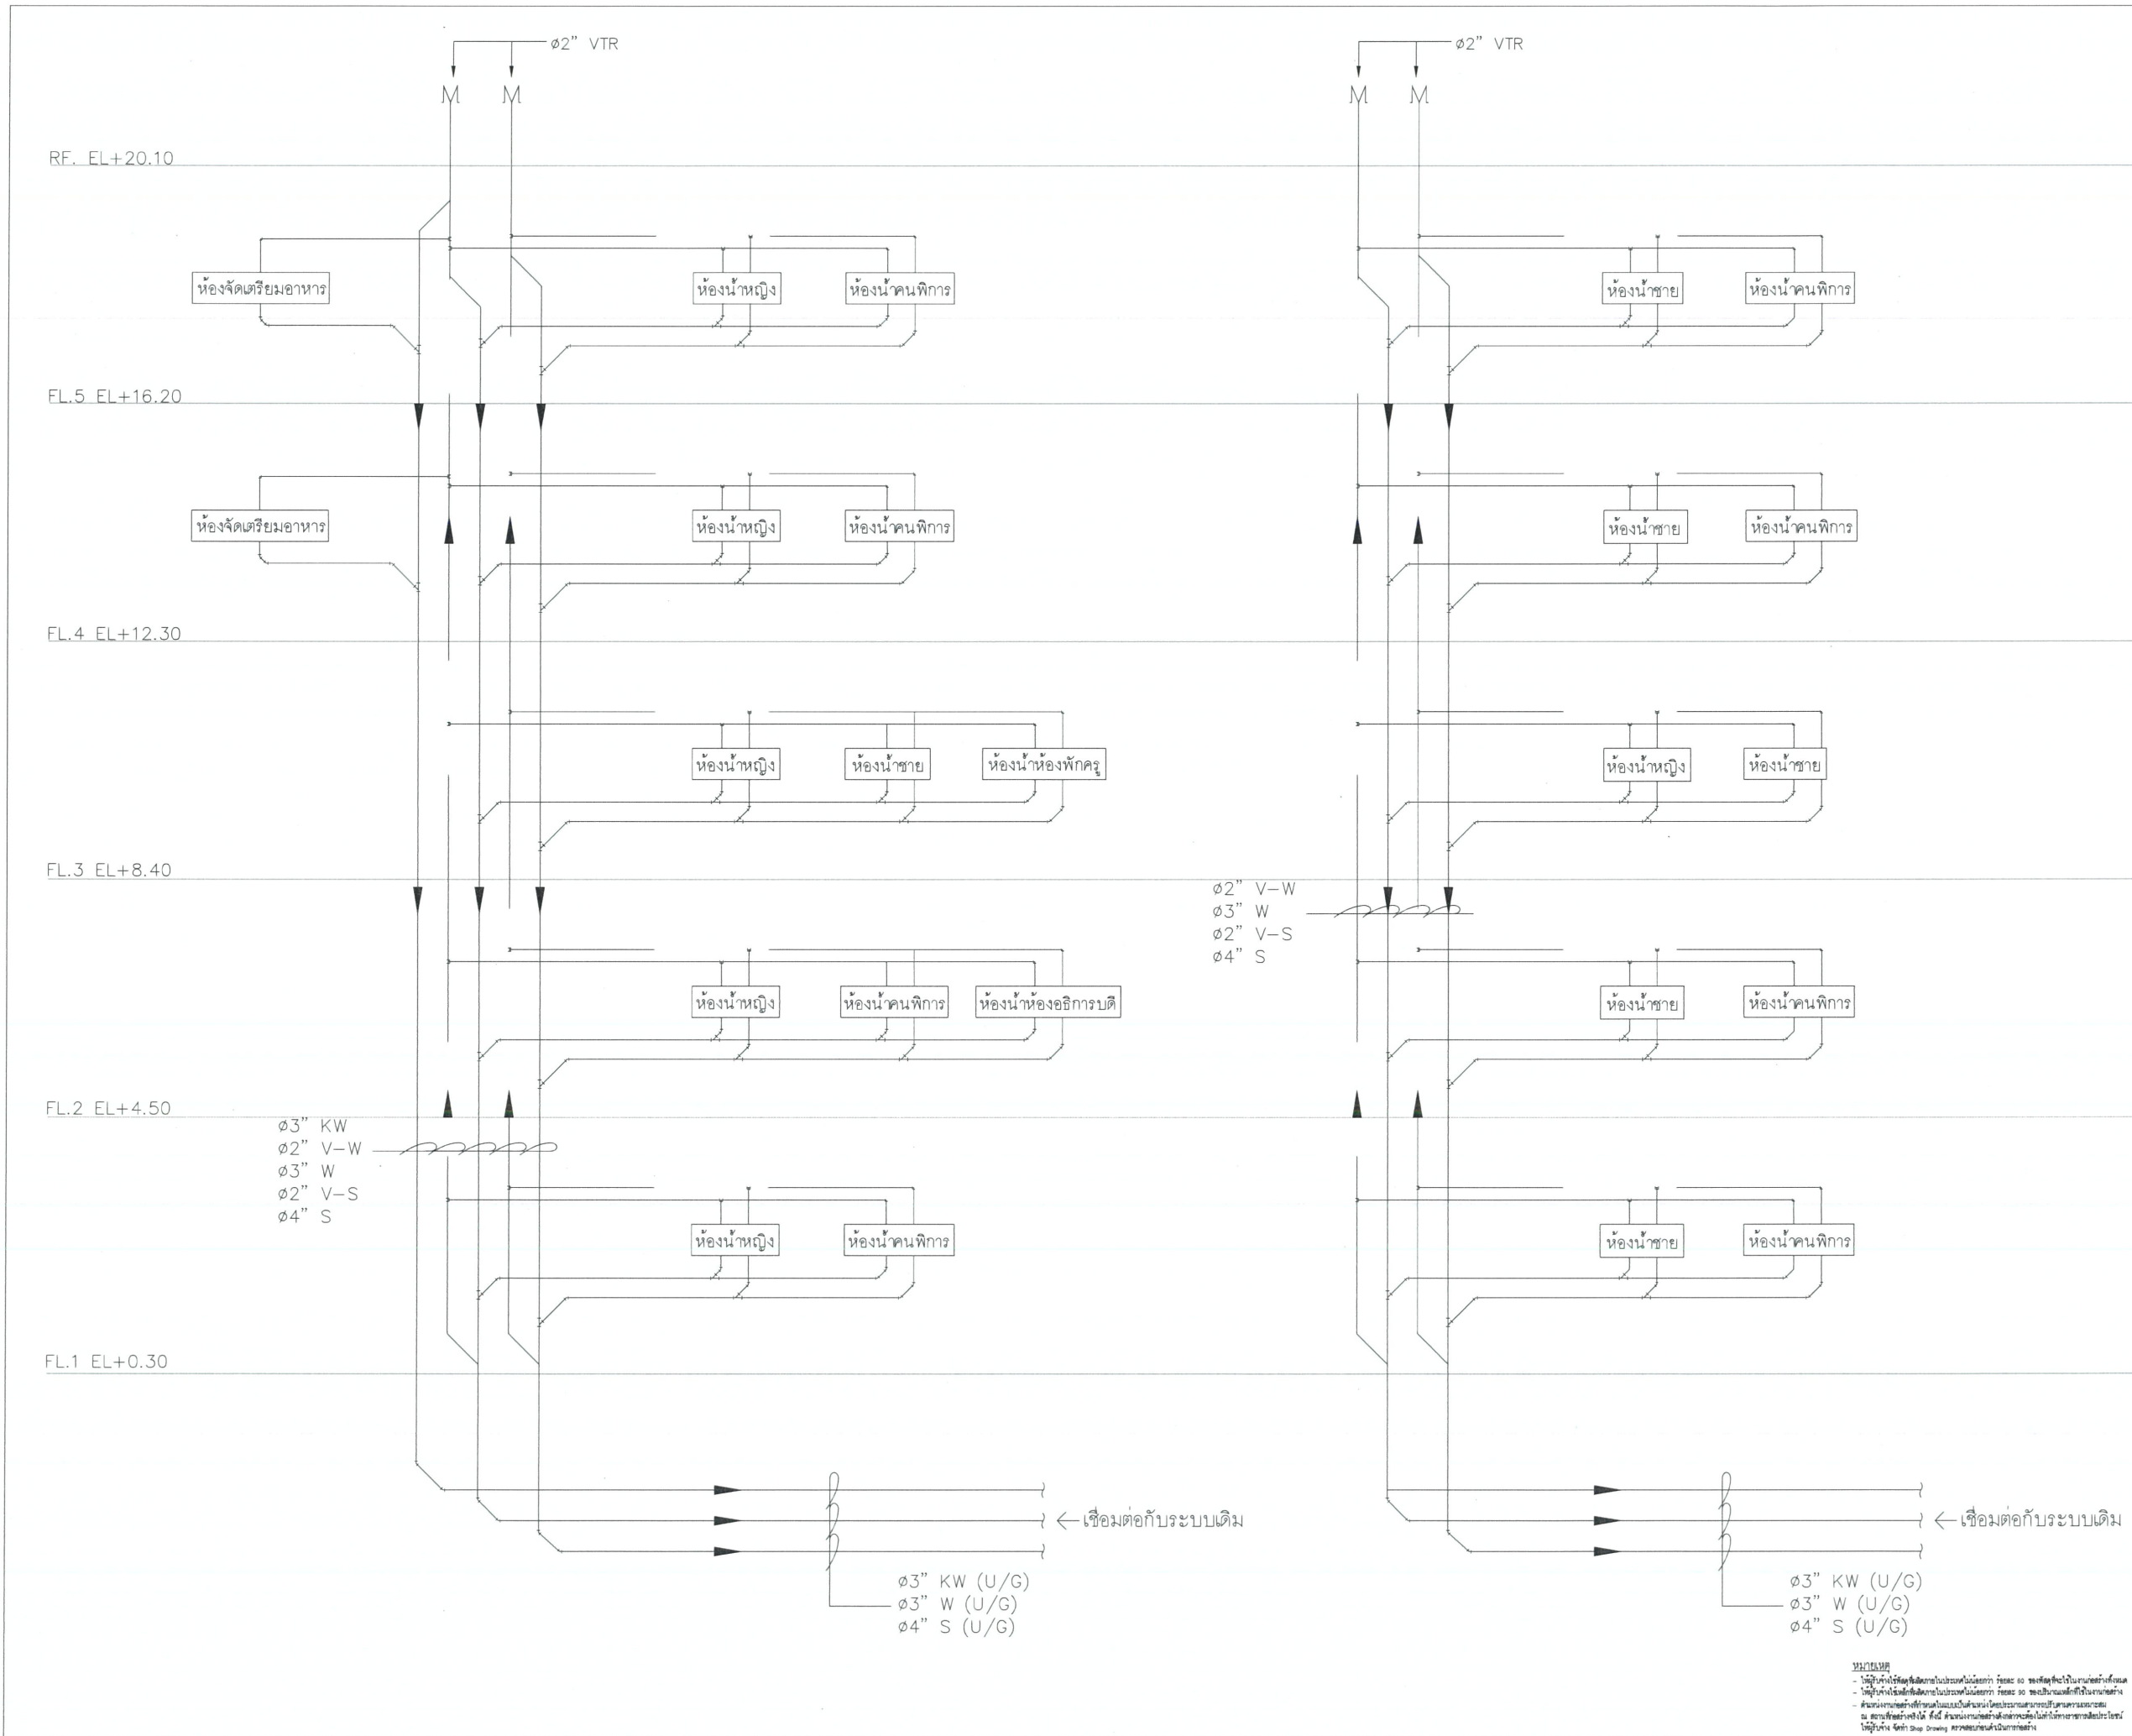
ø2" VTR
M M
ø2" VTR
M M
RF. EL+20.10
ห้องจัดเตรียมอาหาร
ห้องน้ำหญิง
ห้องน้ำคนพิการ
ห้องน้ำชาย
ห้องน้ำคนพิการ
FL.5 EL+16.20
ห้องจัดเตรียมอาหาร
ห้องน้ำหญิง
ห้องน้ำคนพิการ
ห้องน้ำชาย
ห้องน้ำคนพิการ
FL.4 EL+12.30
ห้องน้ำหญิง
ห้องน้ำชาย
ห้องน้ำห้องพักครู
ห้องน้ำหญิง
ห้องน้ำชาย
FL.3 EL+8.40
ø2" V-W
ø3" W
ø2" V-S
ø4" S
ห้องน้ำหญิง
ห้องน้ำคนพิการ
ห้องน้ำห้องอธิการบดี
ห้องน้ำชาย
ห้องน้ำคนพิการ
FL.2 EL+4.50
ø3" KW
ø2" V-W
ø3" W
ø2" V-S
ø4" S
ห้องน้ำหญิง
ห้องน้ำคนพิการ
ห้องน้ำชาย
ห้องน้ำคนพิการ
FL.1 EL+0.30
← เชื่อมต่อกับระบบเดิม
← เชื่อมต่อกับระบบเดิม
ø3" KW (U/G)
ø3" W (U/G)
ø4" S (U/G)
ø3" KW (U/G)
ø3" W (U/G)
ø4" S (U/G)
หมายเหตุ
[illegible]